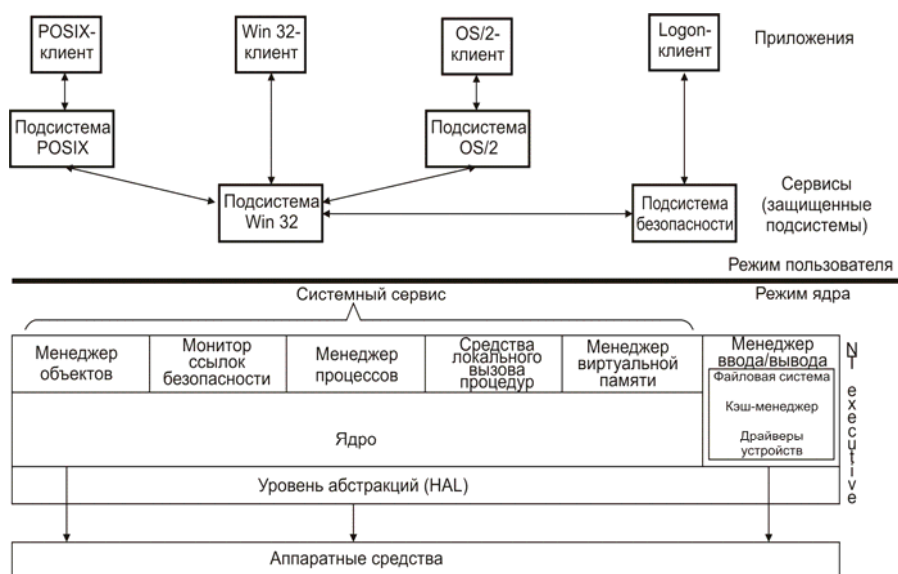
POSIX-клиент

Win 32-клиент

OS/2-клиент

Logon-клиент

Приложения

Подсистема POSIX

Подсистема OS/2

Подсистема Win 32

Подсистема безопасности

Сервисы (защищенные подсистемы)

Режим пользователя

Режим ядра

Системный сервис

| Менеджер объектов | Монитор ссылок безопасности | Менеджер процессов | Средства локального вызова процедур | Менеджер виртуальной памяти | Менеджер ввода/вывода |
|---|---|---|---|---|---|

Файловая система

Кэш-менеджер

Драйверы устройств

Ядро

NT executive

Уровень абстракций (HAL)

Аппаратные средства